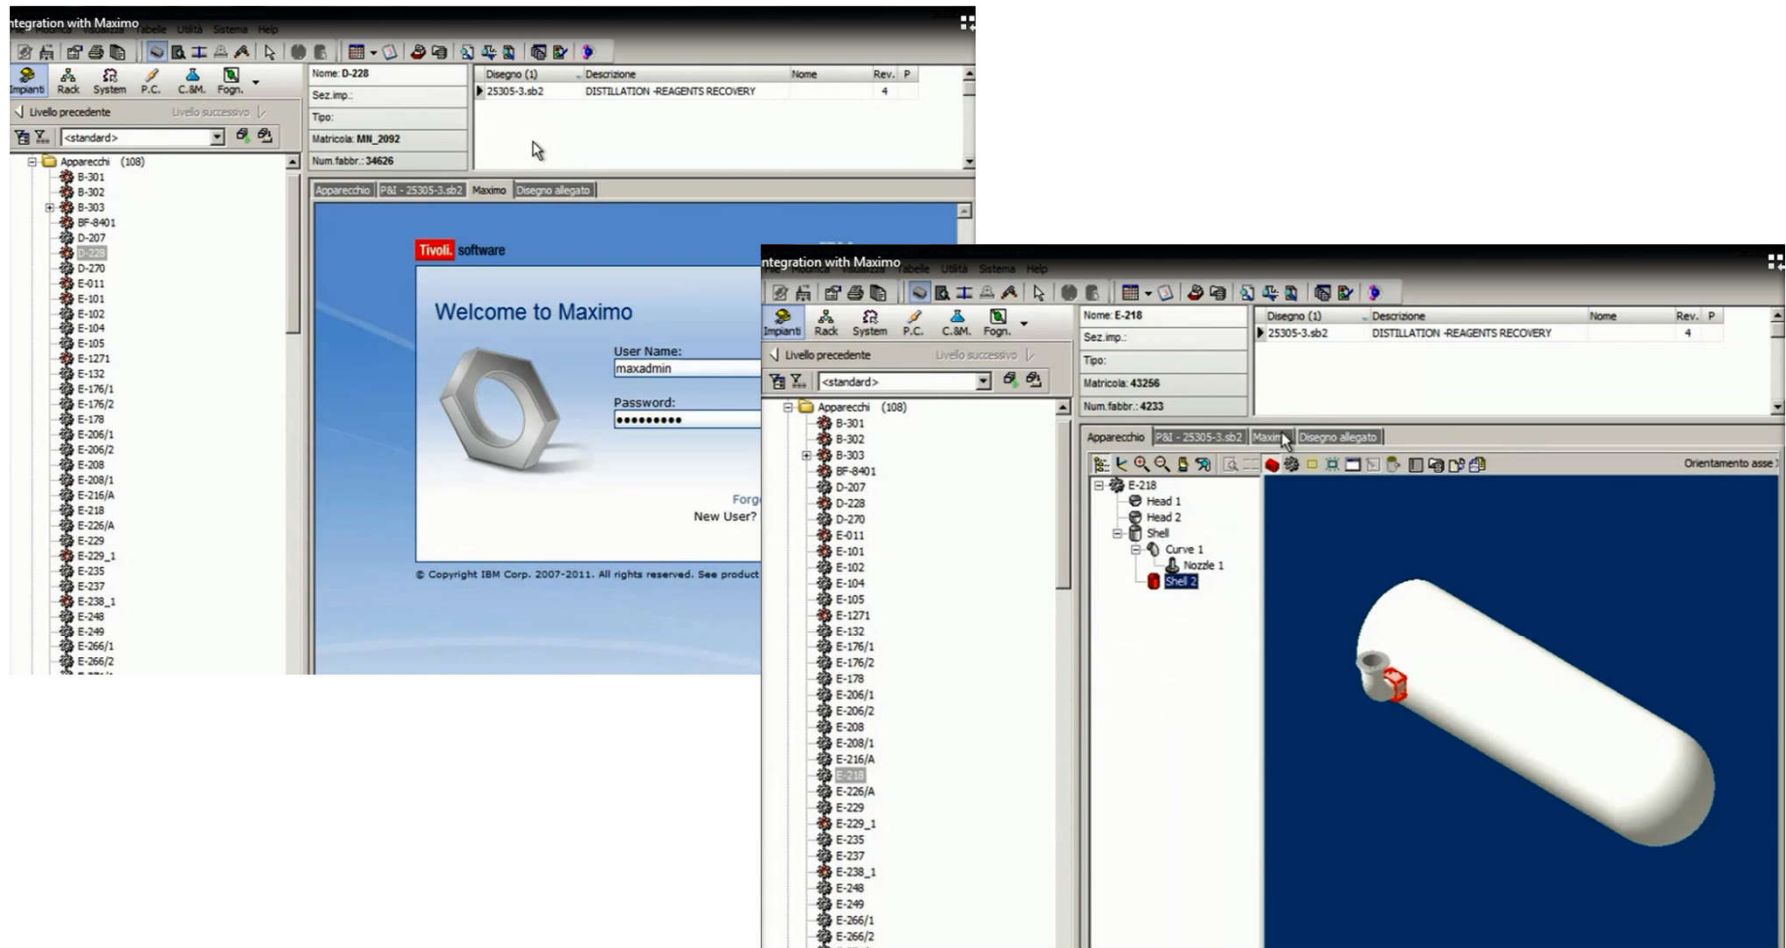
ntegration with Maximo

Impianti Rack System P.C. C.&M. Fogn.

Livello precedente Livello successivo

<standard>

Apparecchi (108)
B-301
B-302
B-303
BF-8401
D-207
D-228
D-270
E-011
E-101
E-102
E-104
E-105
E-1271
E-132
E-176/1
E-176/2
E-178
E-206/1
E-206/2
E-208
E-208/1
E-216/A
E-218
E-226/A
E-229
E-229_1
E-235
E-237
E-238_1
E-248
E-249
E-266/1
E-266/2

Nome: D-228
Sez.imp.:
Tipo:
Matricola: MN_2092
Num.fabbr.: 34626

| Disegno (1) | Descrizione | Nome | Rev. | P |
|---|---|---|---|---|
| 25305-3.sb2 | DISTILLATION -REAGENTS RECOVERY | | 4 | |

Apparecchio P&I - 25305-3.sb2 Maximo Disegno allegato

Tivoli. software

Welcome to Maximo

User Name:
maxadmin
Password:
•••••••••

Forg
New User?

© Copyright IBM Corp. 2007-2011. All rights reserved. See product

ntegration with Maximo

Impianti Rack System P.C. C.&M. Fogn.

Livello precedente Livello successivo

<standard>

Apparecchi (108)
B-301
B-302
B-303
BF-8401
D-207
D-228
D-270
E-011
E-101
E-102
E-104
E-105
E-1271
E-132
E-176/1
E-176/2
E-178
E-206/1
E-206/2
E-208
E-208/1
E-216/A
E-218
E-226/A
E-229
E-229_1
E-235
E-237
E-238_1
E-248
E-249
E-266/1
E-266/2

Nome: E-218
Sez.imp.:
Tipo:
Matricola: 43256
Num.fabbr.: 4233

| Disegno (1) | Descrizione | Nome | Rev. | P |
|---|---|---|---|---|
| 25305-3.sb2 | DISTILLATION -REAGENTS RECOVERY | | 4 | |

Apparecchio P&I - 25305-3.sb2 Maximo Disegno allegato

Orientamento asse

E-218
Head 1
Head 2
Shell
Curve 1
Nozzle 1
Shell 2